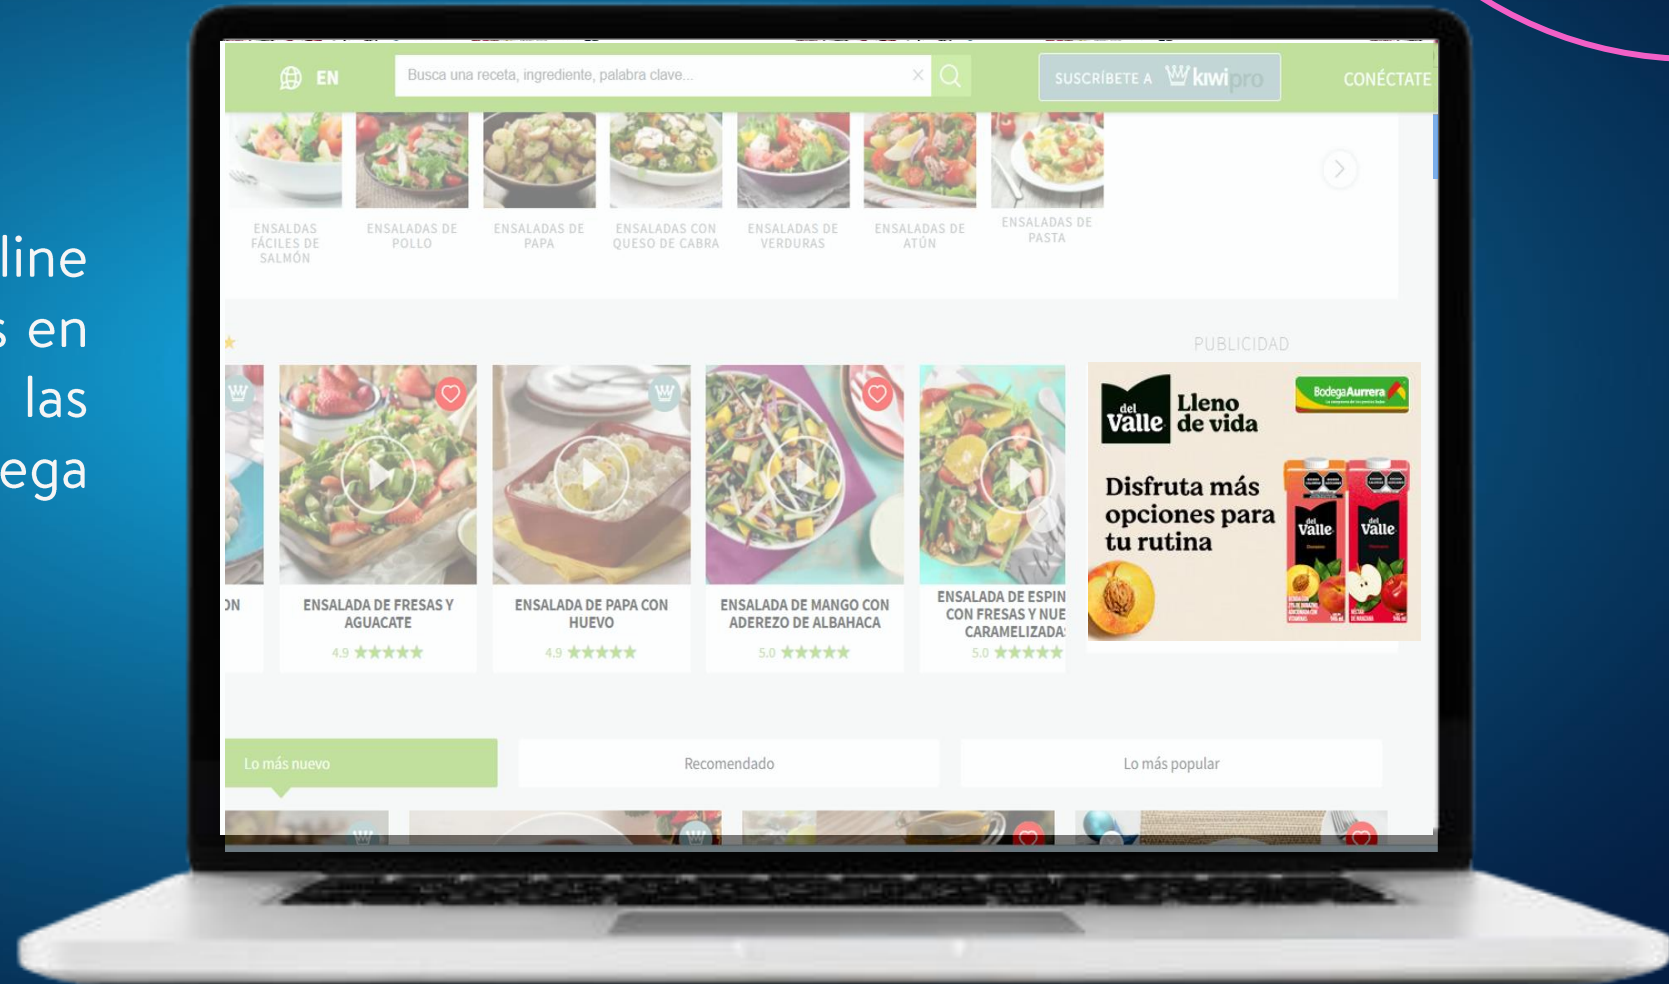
line
s en
las
ega

EN

Busca una receta, ingrediente, palabra clave...

SUSCRÍBETE A kiwi pro

CONÉCTATE

ENSALDAS FÁCILES DE SALMÓN

ENSALADAS DE POLLO

ENSALADAS DE PAPA

ENSALADAS CON QUESO DE CABRA

ENSALADAS DE VERDURAS

ENSALADAS DE ATÚN

ENSALADAS DE PASTA

PUBLICIDAD

ON

ENSALADA DE FRESAS Y AGUACATE
4.9 ★★★★★

ENSALADA DE PAPA CON HUEVO
4.9 ★★★★★

ENSALADA DE MANGO CON ADEREZO DE ALBAHACA
5.0 ★★★★★

ENSALADA DE ESPIN CON FRESAS Y NUE CARAMELIZADA
5.0 ★★★★★

del Valle Lleno de vida

Bodega Aurrera

Disfruta más opciones para tu rutina

del Valle

del Valle

Lo más nuevo

Recomendado

Lo más popular